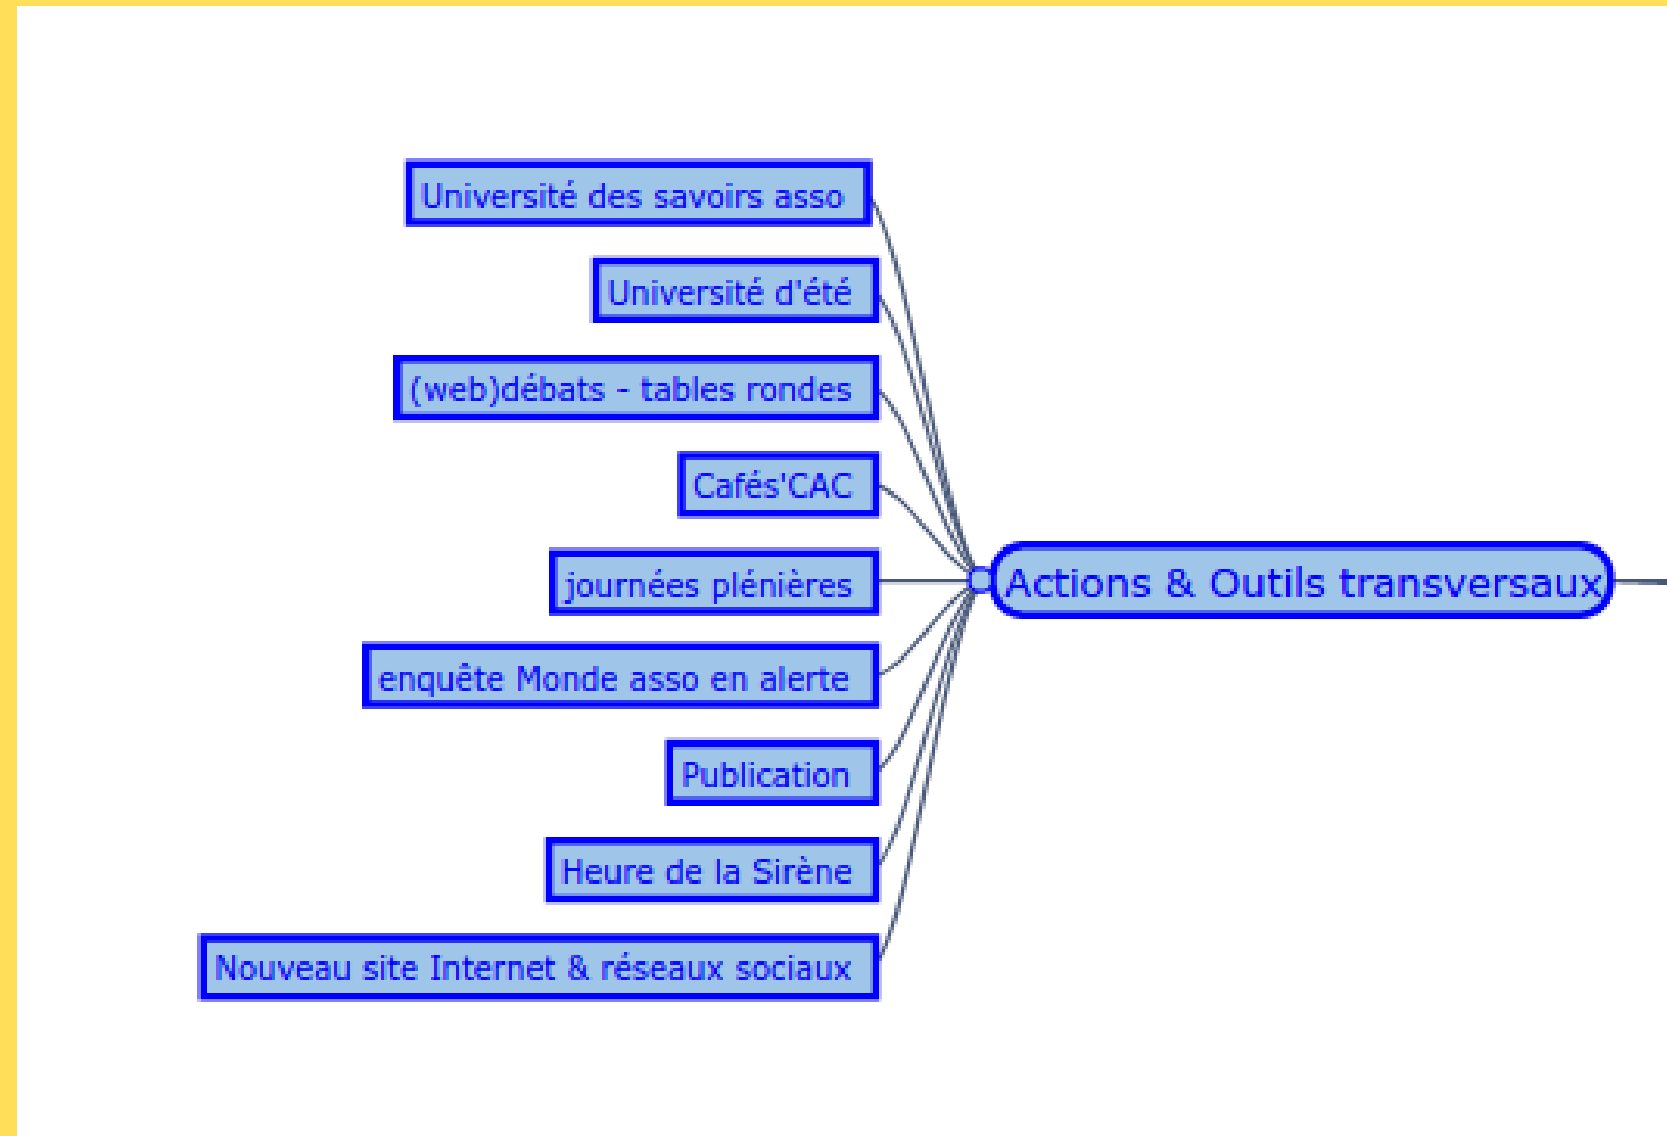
Actions & Outils transversaux

Université des savoirs asso

Université d'été

(web)débats - tables rondes

Cafés'CAC

journées plénières

enquête Monde asso en alerte

Publication

Heure de la Sirène

Nouveau site Internet & réseaux sociaux